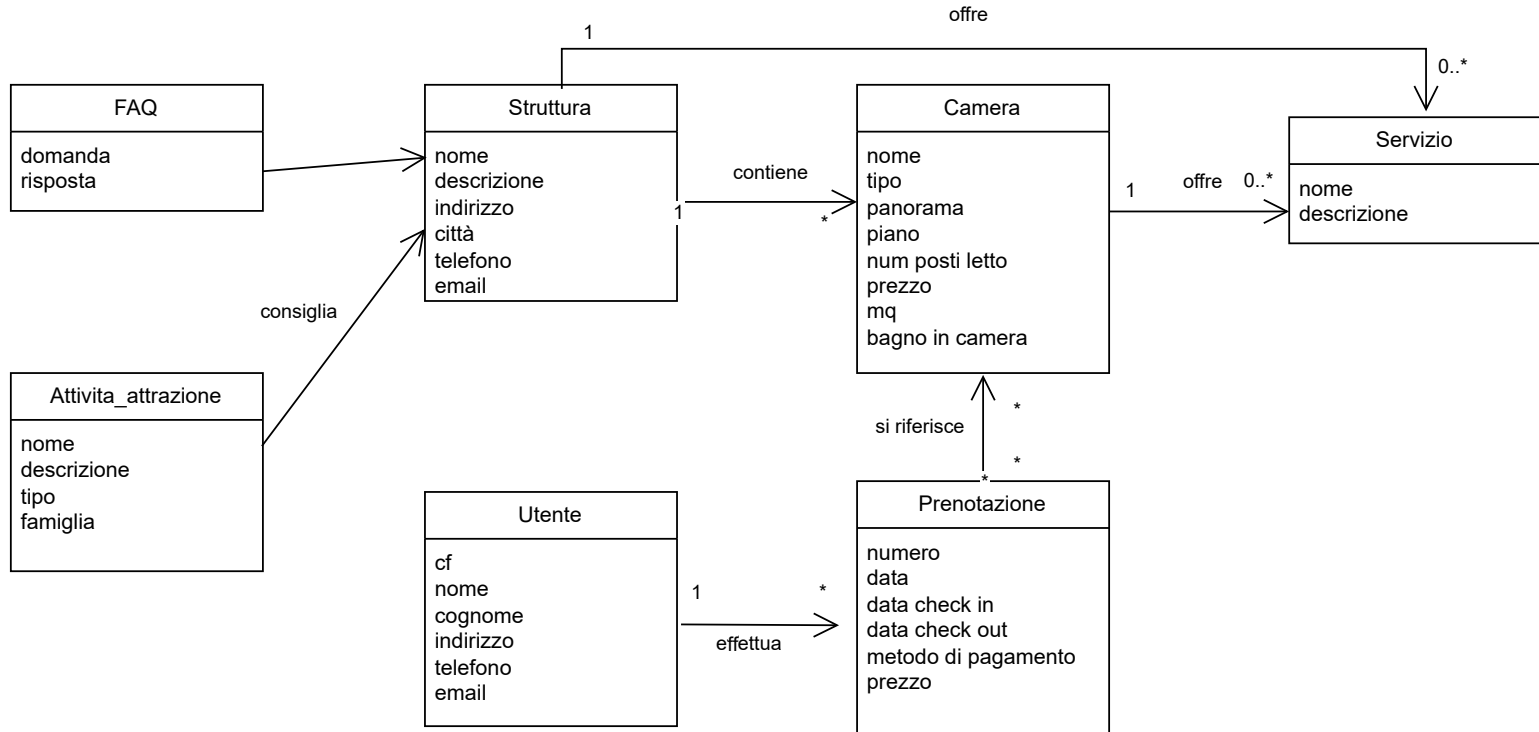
offre

1

0..*

FAQ

domanda
risposta

Struttura

nome
descrizione
indirizzo
città
telefono
email

contiene

1

*

Camera

nome
tipo
panorama
piano
num posti letto
prezzo
mq
bagno in camera

1

offre

0..*

Servizio

nome
descrizione

consiglia

Attivita_attrazione

nome
descrizione
tipo
famiglia

*

si riferisce

*

*

Utente

cf
nome
cognome
indirizzo
telefono
email

1

*

effettua

Prenotazione

numero
data
data check in
data check out
metodo di pagamento
prezzo